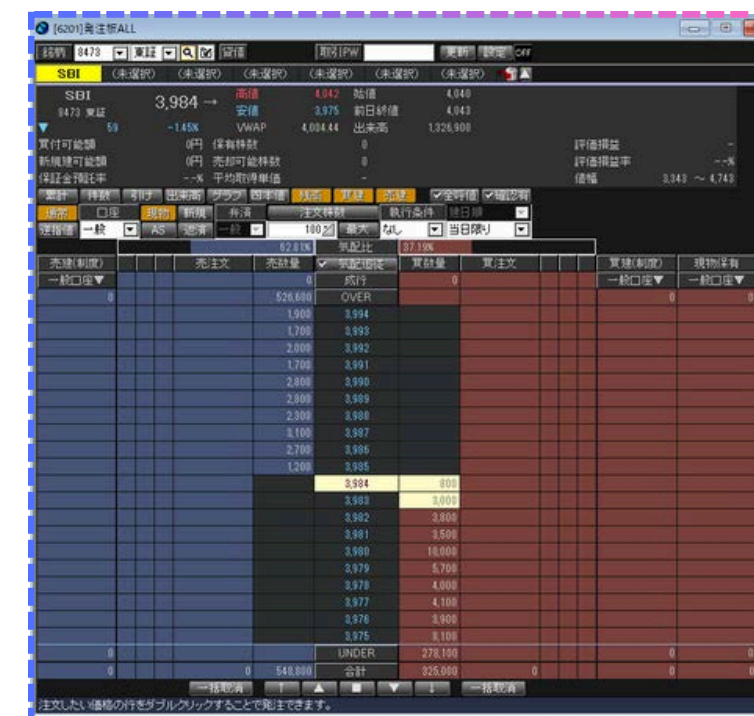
[6201]発注板ALL

銘柄 8473 東証 登録 取引PW 更新 設定 OFF

SBI (未選択) (未選択) (未選択) (未選択) (未選択) (未選択)

SBI
8473 東証
3,984 →
59 -1.45%
高値 4,042 始値 4,040
安値 3,975 前日終値 4,043
VWAP 4,004.44 出来高 1,326,900

買付可能額 0円 保有株数 0
新規建可能額 0円 売却可能株数 0
保証金預託率 --% 平均取得単価 -

評価損益 -
評価損益率 --%
値幅 3,343 ~ 4,743

業績 株数 引け 出来高 グラフ 四本値 残高 買建 返済 全呼値 確認有

通常 口座 現物 新規 昇済 注文株数 執行条件 通日場
逆指値 一般 AS 返済 一般 100 最大 なし 当日限り

62.81% 気配比 37.19%

| 売建(制度) | 売注文 | 売数量 | 気配固定 | 買数量 | 買注文 | 買建(制度) | 現物保有 |
|---|---|---|---|---|---|---|---|
| 一般口座▼ | | 0 | 成行 | 0 | | 一般口座▼ | 一般口座▼ |
| 0 | | 526,600 | OVER | | | 0 | |
| | | 1,900 | 3,994 | | | | |
| | | 1,700 | 3,993 | | | | |
| | | 2,000 | 3,992 | | | | |
| | | 1,700 | 3,991 | | | | |
| | | 2,800 | 3,990 | | | | |
| | | 2,800 | 3,989 | | | | |
| | | 2,300 | 3,988 | | | | |
| | | 3,100 | 3,987 | | | | |
| | | 2,700 | 3,986 | | | | |
| | | 1,200 | 3,985 | | | | |
| | | | 3,984 | 800 | | | |
| | | | 3,983 | 3,000 | | | |
| | | | 3,982 | 3,800 | | | |
| | | | 3,981 | 3,500 | | | |
| | | | 3,980 | 10,000 | | | |
| | | | 3,979 | 5,700 | | | |
| | | | 3,978 | 4,000 | | | |
| | | | 3,977 | 4,100 | | | |
| | | | 3,976 | 3,900 | | | |
| | | | 3,975 | 8,100 | | | |
| 0 | | | UNDER | 278,100 | | 0 | 0 |
| 0 | 0 | 548,800 | 合計 | 325,000 | 0 | 0 | 0 |

一括取消 一括取消

注文したい価格の行をダブルクリックすることで発注できます。